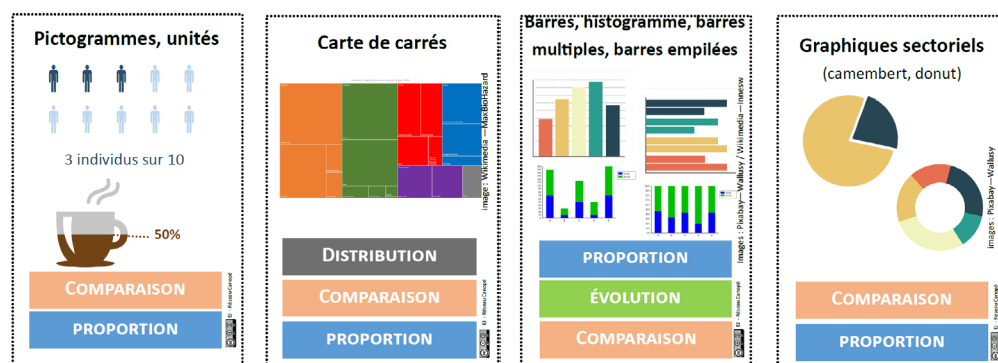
Pictogrammes, unités

3 individus sur 10

50%

COMPARAISON

PROPORTION

Réseau Canopé

Carte de carrés

image : Wikimedia — MaxBioHazard

DISTRIBUTION

COMPARAISON

PROPORTION

Réseau Canopé

Barres, histogramme, barres multiples, barres empilées

images : Pixabay — Wallusy / Wikimedia — Innesw

PROPORTION

ÉVOLUTION

COMPARAISON

Réseau Canopé

Graphiques sectoriels

(camembert, donut)

images : Pixabay — Wallusy

COMPARAISON

PROPORTION

Réseau Canopé